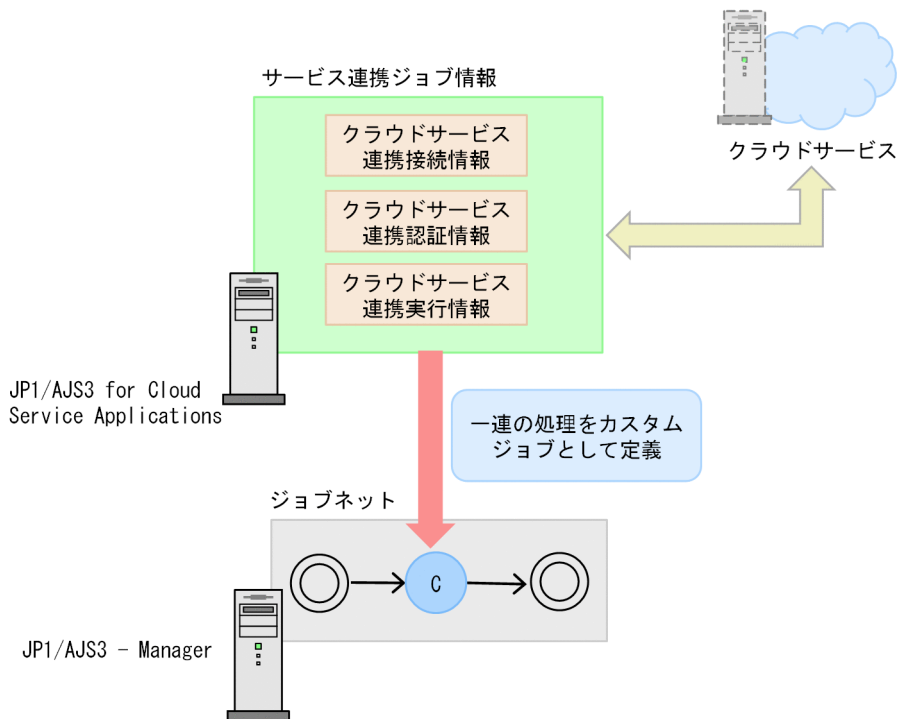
サービス連携ジョブ情報

クラウドサービス
連携接続情報

クラウドサービス
連携認証情報

クラウドサービス
連携実行情報

クラウドサービス

JP1/AJS3 for Cloud Service Applications

一連の処理をカスタム
ジョブとして定義

ジョブネット

C

JP1/AJS3 - Manager